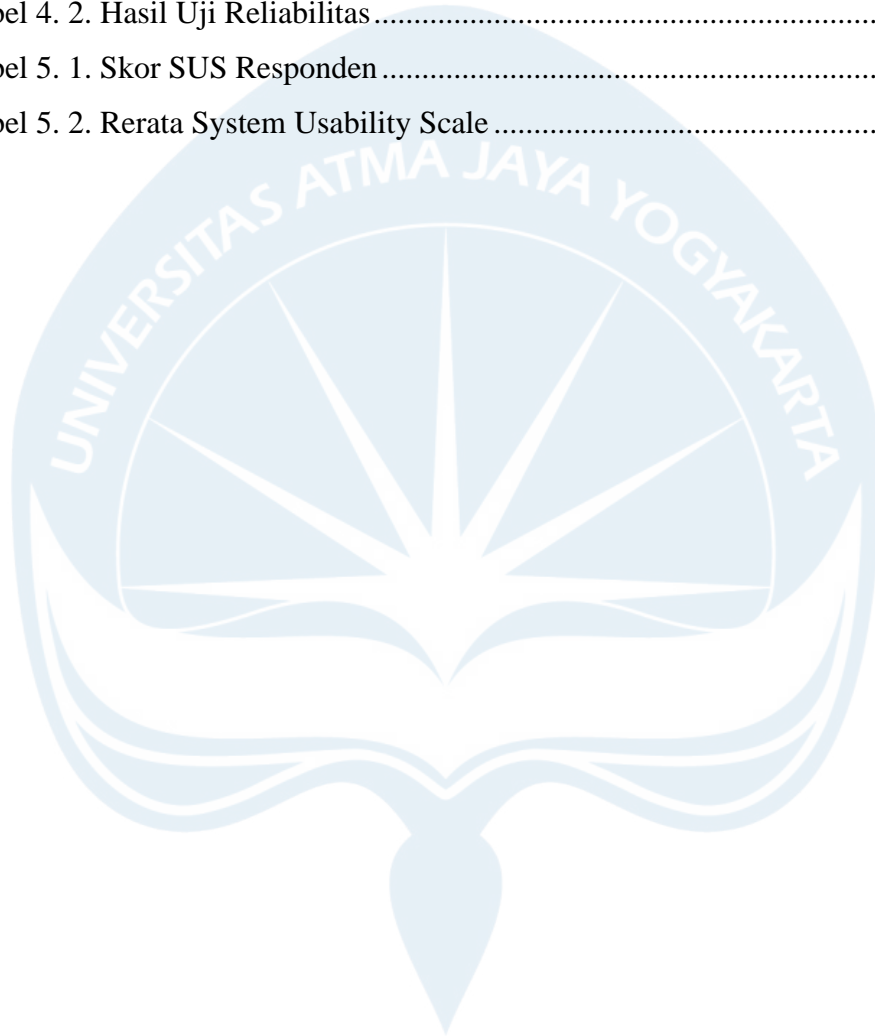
bel 4. 2. Hasil Uji Reliabilitas..............................................................................
bel 5. 1. Skor SUS Responden.........................................................................
bel 5. 2. Rerata System Usability Scale.............................................................

UNIVERSITAS ATMA JAYA YOGYAKARTA